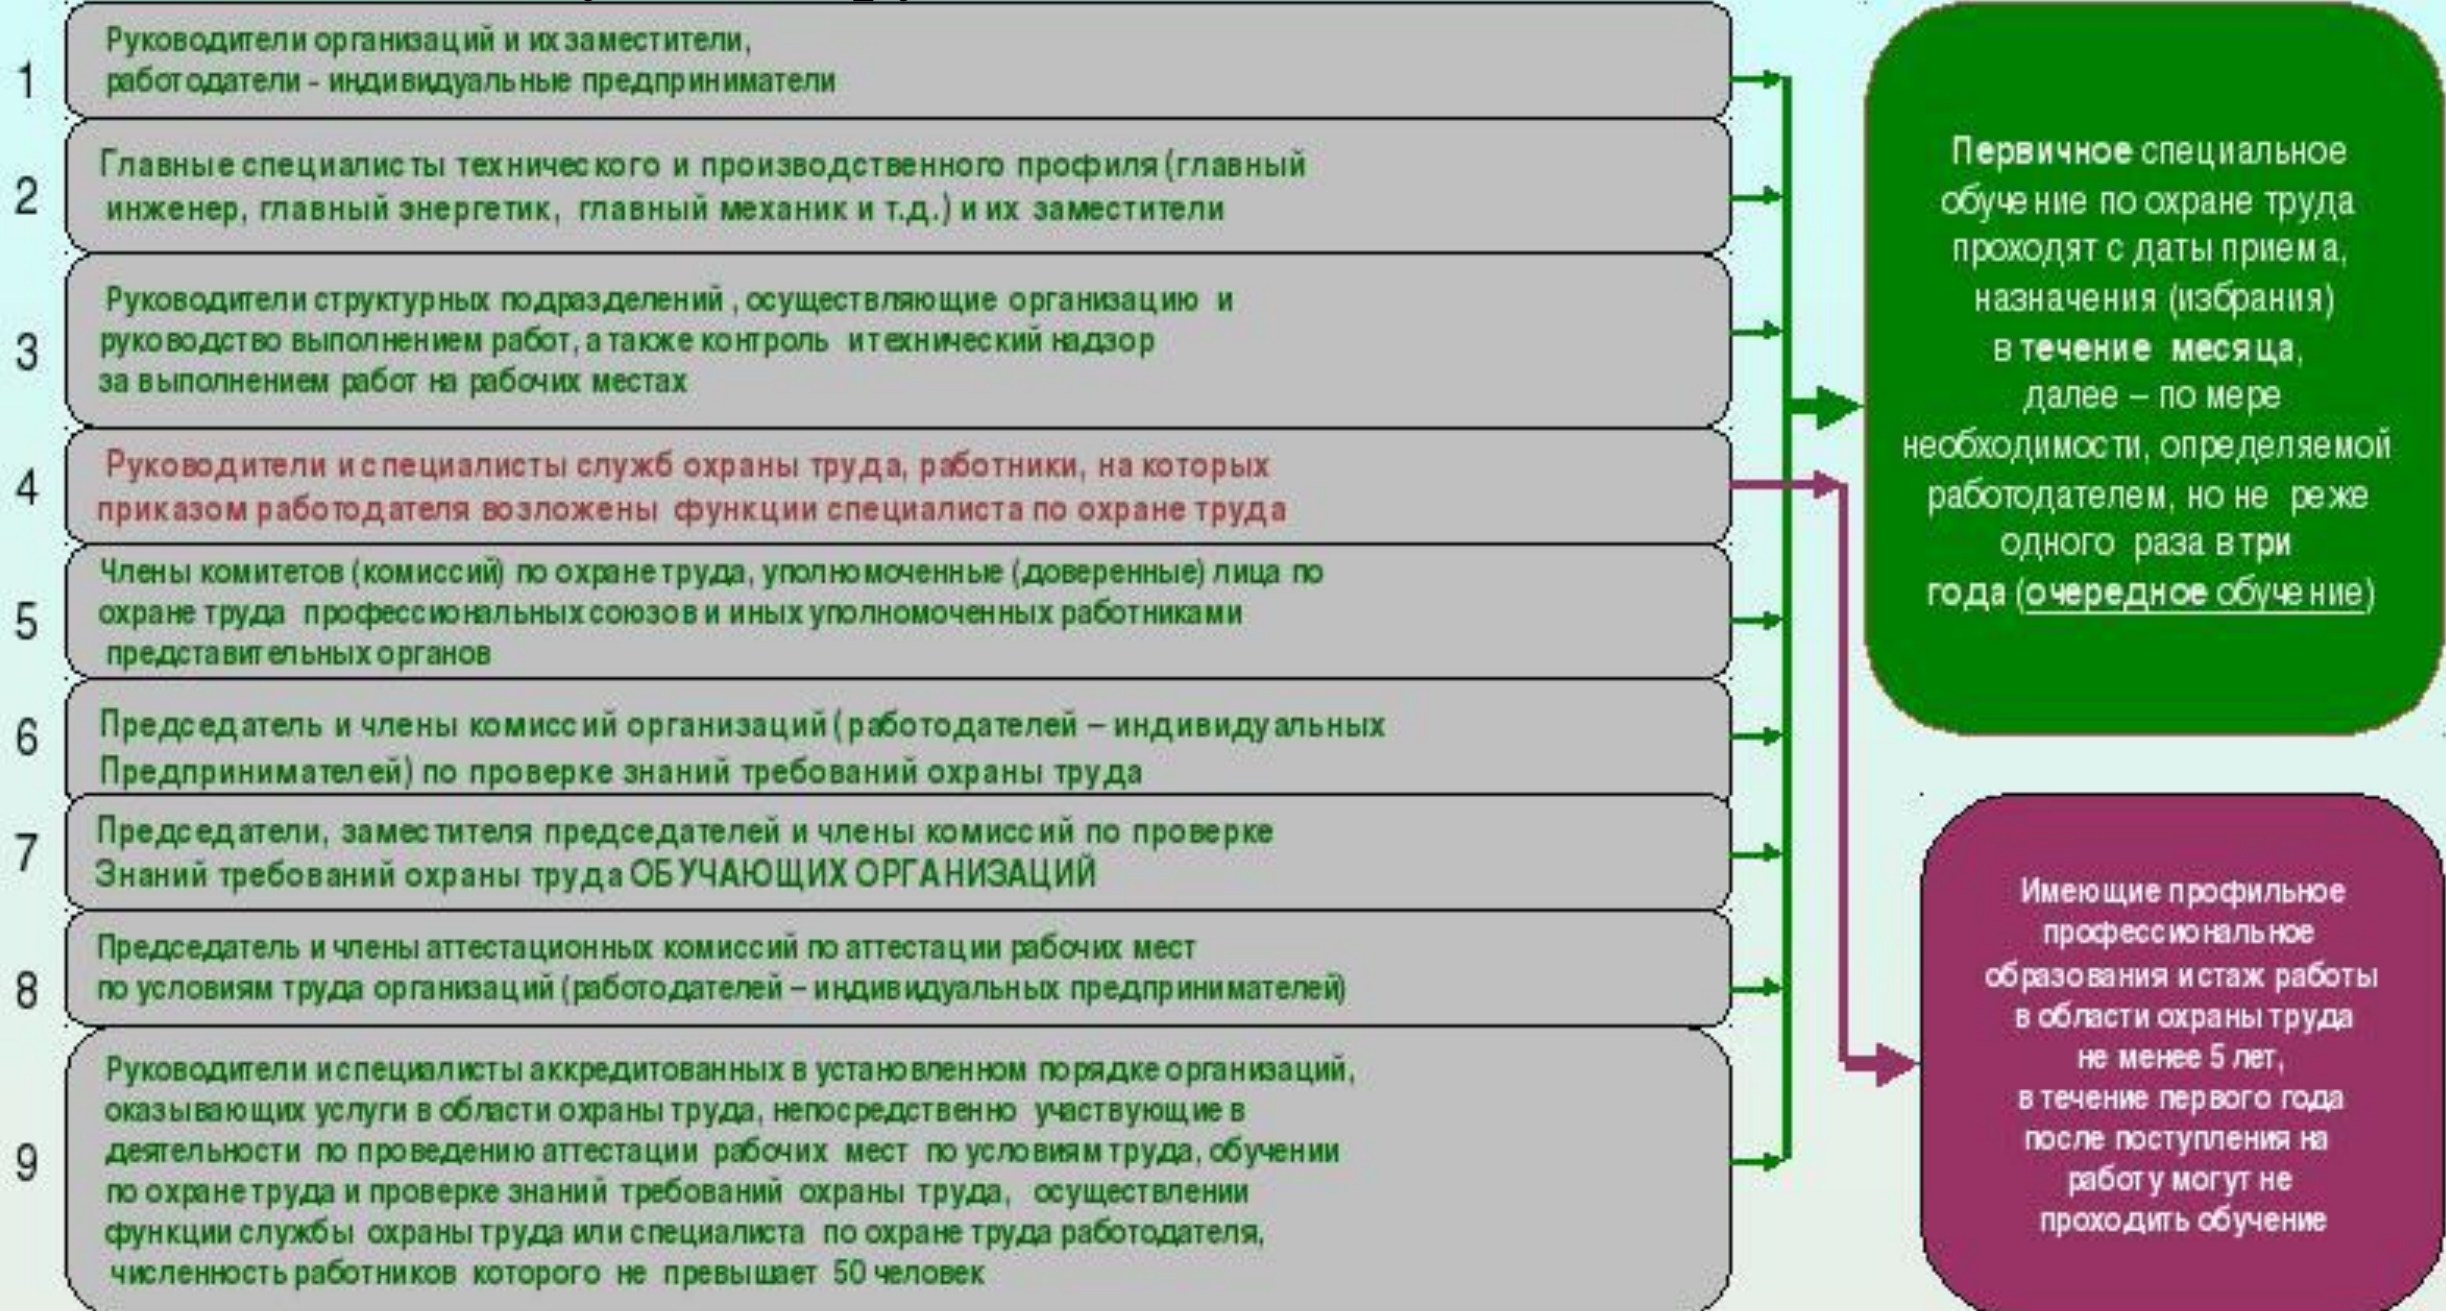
1 Руководители организаций и их заместители, работодатели - индивидуальные предприниматели

2 Главные специалисты технического и производственного профиля (главный инженер, главный энергетик, главный механик и т.д.) и их заместители

3 Руководители структурных подразделений , осуществляющие организацию и руководство выполнением работ, а также контроль и технический надзор за выполнением работ на рабочих местах

4 Руководители и специалисты служб охраны труда, работники, на которых приказом работодателя возложены функции специалиста по охране труда

5 Члены комитетов (комиссий) по охране труда, уполномоченные (доверенные) лица по охране труда профессиональных союзов и иных уполномоченных работниками представительных органов

6 Председатель и члены комиссий организаций ( работодателей – индивидуальных Предпринимателей) по проверке знаний требований охраны труда

7 Председатели, заместителя председателей и члены комиссий по проверке Знаний требований охраны труда ОБУЧАЮЩИХ ОРГАНИЗАЦИЙ

8 Председатель и члены аттестационных комиссий по аттестации рабочих мест по условиям труда организаций (работодателей – индивидуальных предпринимателей)

9 Руководители и специалисты аккредитованных в установленном порядке организаций, оказывающих услуги в области охраны труда, непосредственно участвующие в деятельности по проведению аттестации рабочих мест по условиям труда, обучении по охране труда и проверке знаний требований охраны труда, осуществлении функции службы охраны труда или специалиста по охране труда работодателя, численность работников которого не превышает 50 человек

Первичное специальное обучение по охране труда проходят с даты приема, назначения (избрания) в течение месяца, далее – по мере необходимости, определяемой работодателем, но не реже одного раза в три года (очередное обучение)

Имеющие профильное профессиональное образования и стаж работы в области охраны труда не менее 5 лет, в течение первого года после поступления на работу могут не проходить обучение